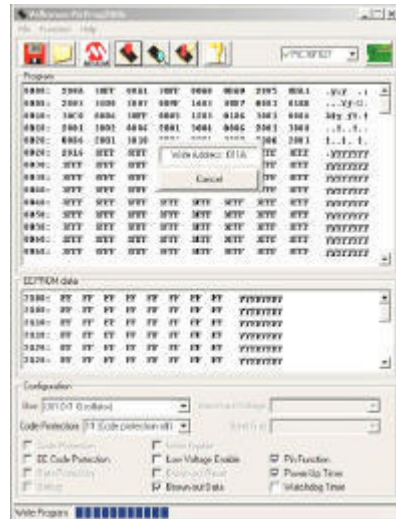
Velleman PicProg2006
File Function Help

vPIC16F627

Program
0000: 2906 10FF 0681 10FF 0000 0069 2197 0083 ..y.z ..
0008: 2001 1000 1607 0000 1601 0087 0083 0188 ...Vy.U.
0010: 1003 0086 10FF 0003 1201 0186 1003 0006 ..
0018: 2003 2003 0006 2003 3000 0086 2003 3000 ..!..!..
0020: 0006 2003 3030 3FFF 3FFF 3FFF 3FFF 3FFF
0028: 2016 3FFF 3FFF 3FFF 3FFF 3FFF 3FFF 3FFF
0030: 3FFF 3FFF 3FFF 3FFF 3FFF 3FFF 3FFF 3FFF
0038: 3FFF 3FFF 3FFF 3FFF 3FFF 3FFF 3FFF 3FFF
0040: 3FFF 3FFF 3FFF 3FFF 3FFF 3FFF 3FFF 3FFF
0048: 3FFF 3FFF 3FFF 3FFF 3FFF 3FFF 3FFF 3FFF
0050: 3FFF 3FFF 3FFF 3FFF 3FFF 3FFF 3FFF 3FFF
0058: 3FFF 3FFF 3FFF 3FFF 3FFF 3FFF 3FFF 3FFF
0060: 3FFF 3FFF 3FFF 3FFF 3FFF 3FFF 3FFF 3FFF

Write Address: 001A
Cancel

EEPROM data
2100: FF FF FF FF FF FF FF FF yyyyyyyy
2108: FF FF FF FF FF FF FF FF yyyyyyyy
2110: FF FF FF FF FF FF FF FF yyyyyyyy
2118: FF FF FF FF FF FF FF FF yyyyyyyy
2120: FF FF FF FF FF FF FF FF yyyyyyyy
2128: FF FF FF FF FF FF FF FF yyyyyyyy

Configuration
Osc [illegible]
Code Protection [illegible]
Code Protection
DC Code Protection
Data Protection
Debug
Write Enable
Low Voltage Enable
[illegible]
Brown-out Detect
Pin Function
Power Up Timer
Watchdog Timer

Write Program